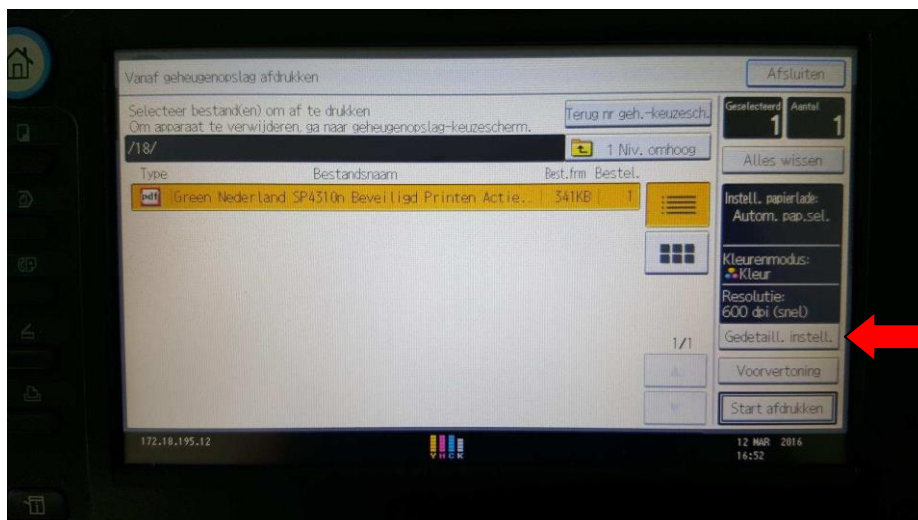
Vanaf geheugenopslag afdrukken

Afsluiten

Selecteer bestand(en) om af te drukken
Om apparaat te verwijderen, ga naar geheugenopslag-keuzescherm.

Terug nr geh.-keuzesch.

Geselecteerd 1 Aantal 1

/18/

1 Niv. omhoog

Alles wissen

| Type | Bestandsnaam | Best.frm | Bestel. |
|---|---|---|---|
| pdf | Green Nederland SP4310n Beveiligd Printen Actie.. | 341KB | 1 |

Instell. papierlade:
Autom. pap.sel.

Kleurenmodus:
Kleur

Resolutie:
600 dpi (snel)

Gedetaill. instell.

1/1

Voorvertoning

Start afdrukken

172.18.195.12

YMCK

12 MAR 2016
16:52